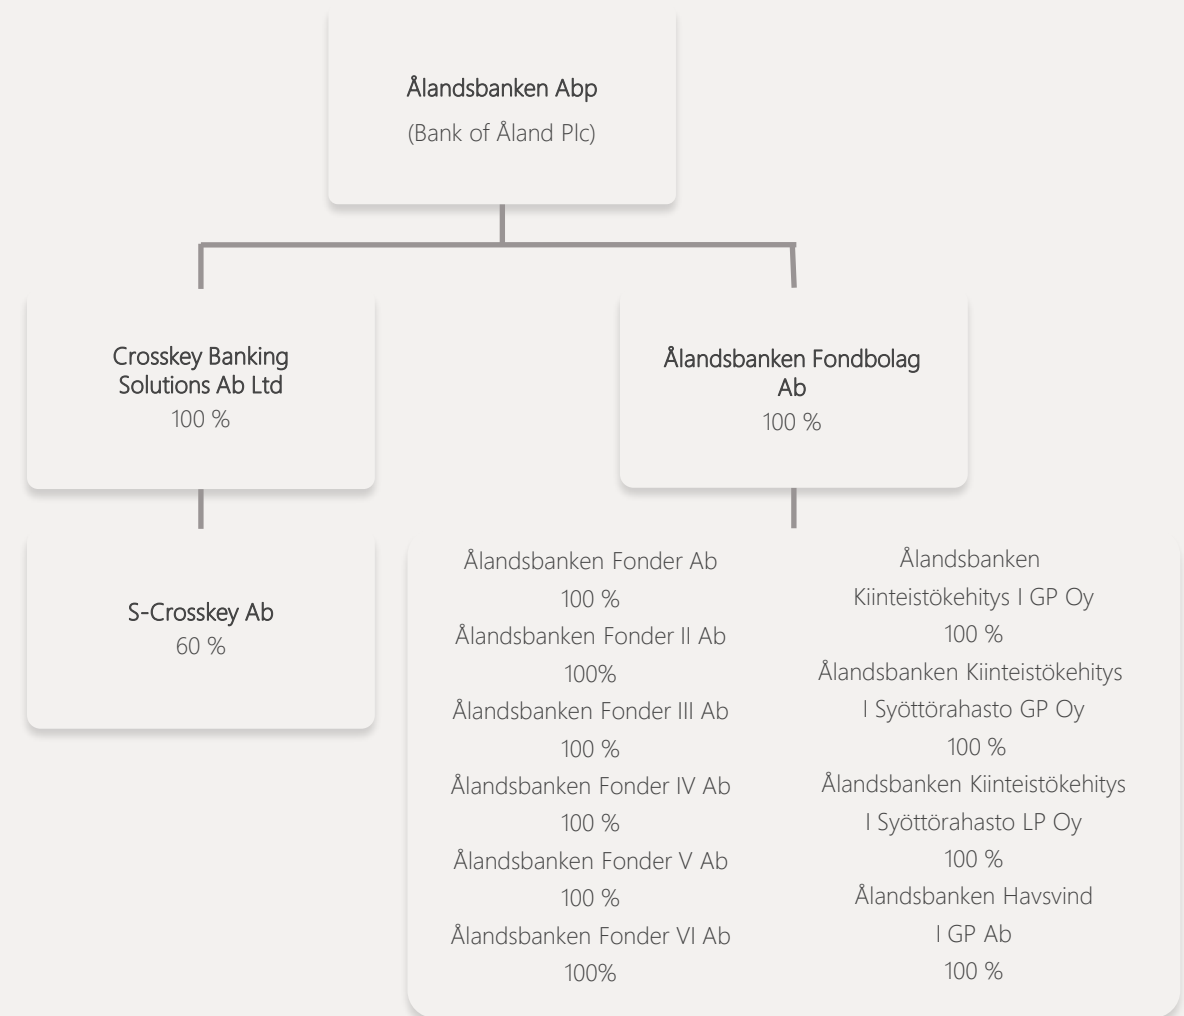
Ålandsbanken Abp
(Bank of Åland Plc)

Crosskey Banking Solutions Ab Ltd
100 %

Ålandsbanken Fondbolag Ab
100 %

S-Crosskey Ab
60 %

Ålandsbanken Fonder Ab
100 %
Ålandsbanken Fonder II Ab
100%
Ålandsbanken Fonder III Ab
100 %
Ålandsbanken Fonder IV Ab
100 %
Ålandsbanken Fonder V Ab
100 %
Ålandsbanken Fonder VI Ab
100%

Ålandsbanken Kiinteistökehitys I GP Oy
100 %
Ålandsbanken Kiinteistökehitys I Syöttörahasto GP Oy
100 %
Ålandsbanken Kiinteistökehitys I Syöttörahasto LP Oy
100 %
Ålandsbanken Havsvind I GP Ab
100 %